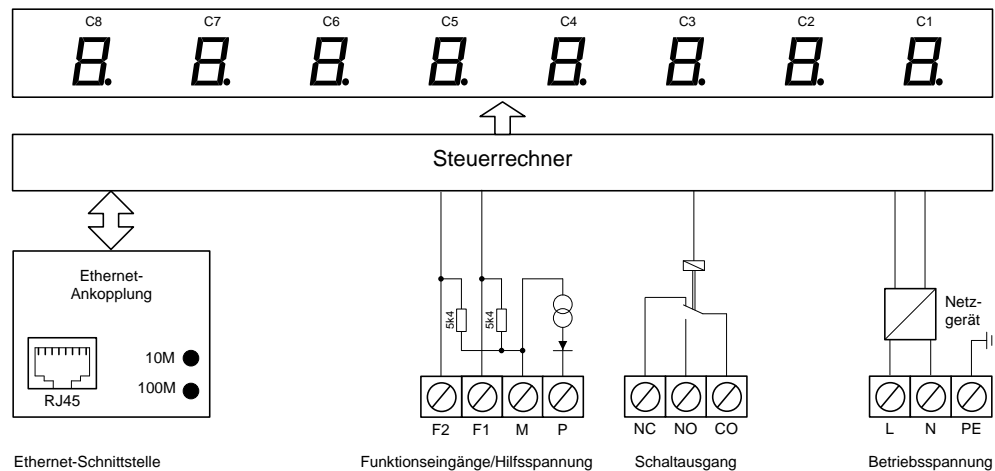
C8 C7 C6 C5 C4 C3 C2 C1

8. 8. 8. 8. 8. 8. 8. 8.

Steuerrechner

Ethernet-Ankopplung

10M

100M

RJ45

5k4

5k4

F2 F1 M P

NC NO CO

Netzgerät

L N PE

Ethernet-Schnittstelle

Funktionseingänge/Hilfsspannung

Schaltausgang

Betriebsspannung